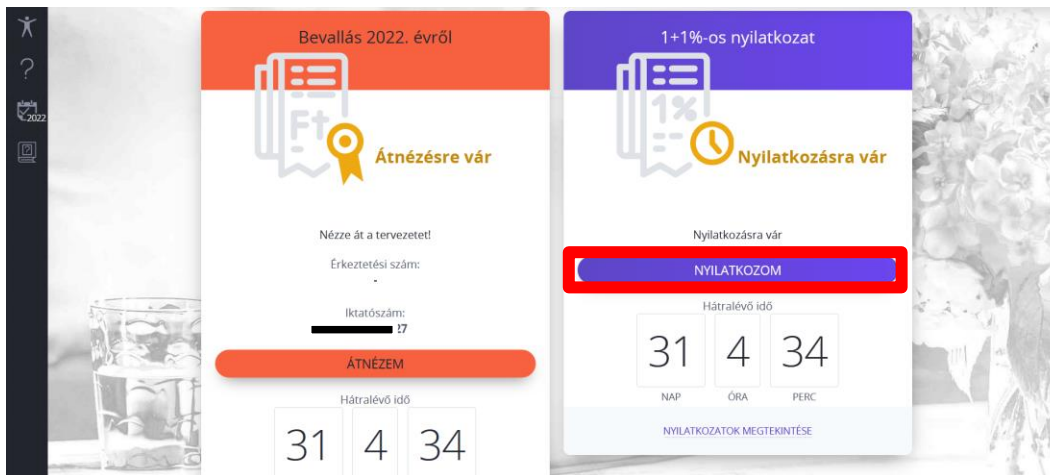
?

2022

Bevallás 2022. évről

Ft

Átnézésre vár

Nézze át a tervezetet!

Érkeztetési szám:
-

Iktatószám:
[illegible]7

ÁTNÉZEM

Hátralévő idő

31 4 34

1+1%-os nyilatkozat

1%

Nyilatkozásra vár

Nyilatkozásra vár

NYILATKOZOM

Hátralévő idő

31 4 34

NAP ÓRA PERC

NYILATKOZATOK MEGTEKINTÉSE